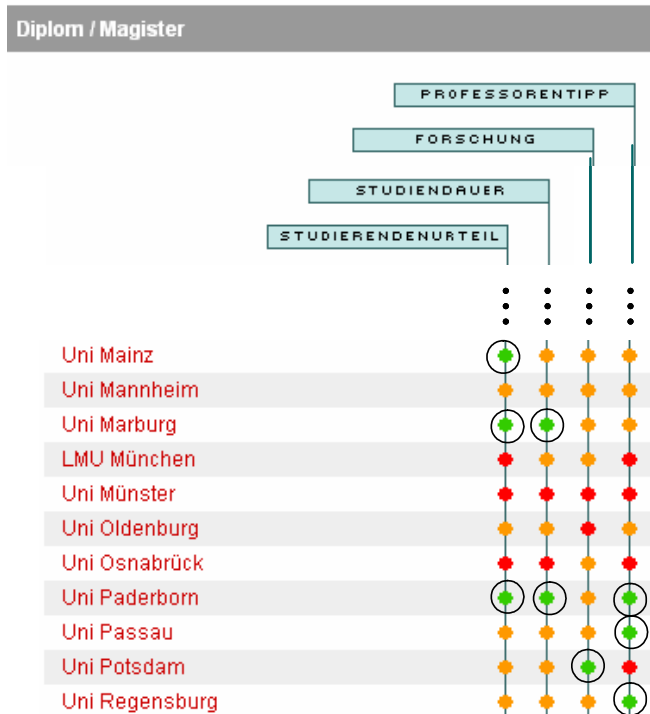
Diplom / Magister

PROFESSORENTIPP

FORSCHUNG

STUDIENDAUER

STUDIERENDENURTEIL

Uni Mainz
Uni Mannheim
Uni Marburg
LMU München
Uni Münster
Uni Oldenburg
Uni Osnabrück
Uni Paderborn
Uni Passau
Uni Potsdam
Uni Regensburg